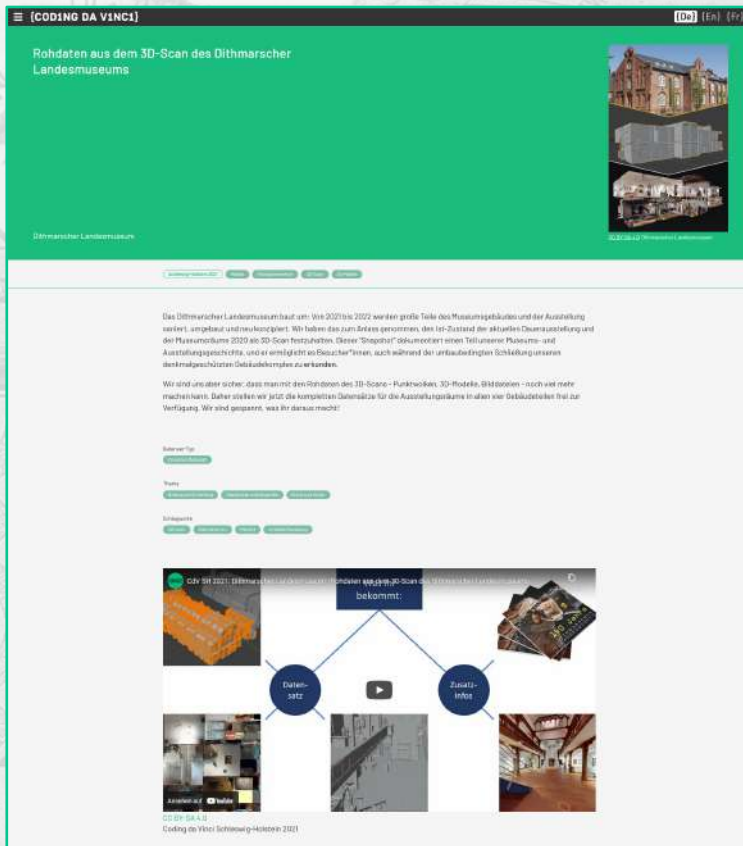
≡ {COD1NG DA V1NC1}

{De} {En} {Fr}

Rohdaten aus dem 3D-Scan des Dithmarscher Landesmuseums

Dithmarscher Landesmuseum

CC BY-SA 4.0 Dithmarscher Landesmuseum

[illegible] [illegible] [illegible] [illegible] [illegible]

Das Dithmarscher Landesmuseum baut um: Von 2021 bis 2022 werden große Teile des Museumsgebäudes und der Ausstellung saniert, umgebaut und neu konzipiert. Wir haben das zum Anlass genommen, den Ist-Zustand der aktuellen Dauerausstellung und der Museumsräume 2020 als 3D-Scan festzuhalten. Dieser "Snapshot" dokumentiert einen Teil unserer Museums- und Ausstellungsgeschichte, und er ermöglicht es Besucher*innen, auch während der umbaubedingten Schließung unseren denkmalgeschützten Gebäudekomplex zu erkunden.

Wir sind uns aber sicher: dass man mit den Rohdaten des 3D-Scans – Punktwolken, 3D-Modelle, Bilddateien – noch viel mehr machen kann. Daher stellen wir jetzt die kompletten Datensätze für die Ausstellungsräume in allen vier Gebäudeteilen frei zur Verfügung. Wir sind gespannt, was ihr daraus macht!

Datenset-Typ
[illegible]

Thema
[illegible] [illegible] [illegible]

Schlagworte
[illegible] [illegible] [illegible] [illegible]

CdV SH 2021: Dithmarscher Landesmuseum: Rohdaten aus dem 3D-Scan des Dithmarscher Landesmuseums

bekommt:

Daten-satz

Zusatz-infos

Ansehen auf YouTube

CC BY-SA 4.0
Coding da Vinci Schleswig-Holstein 2021